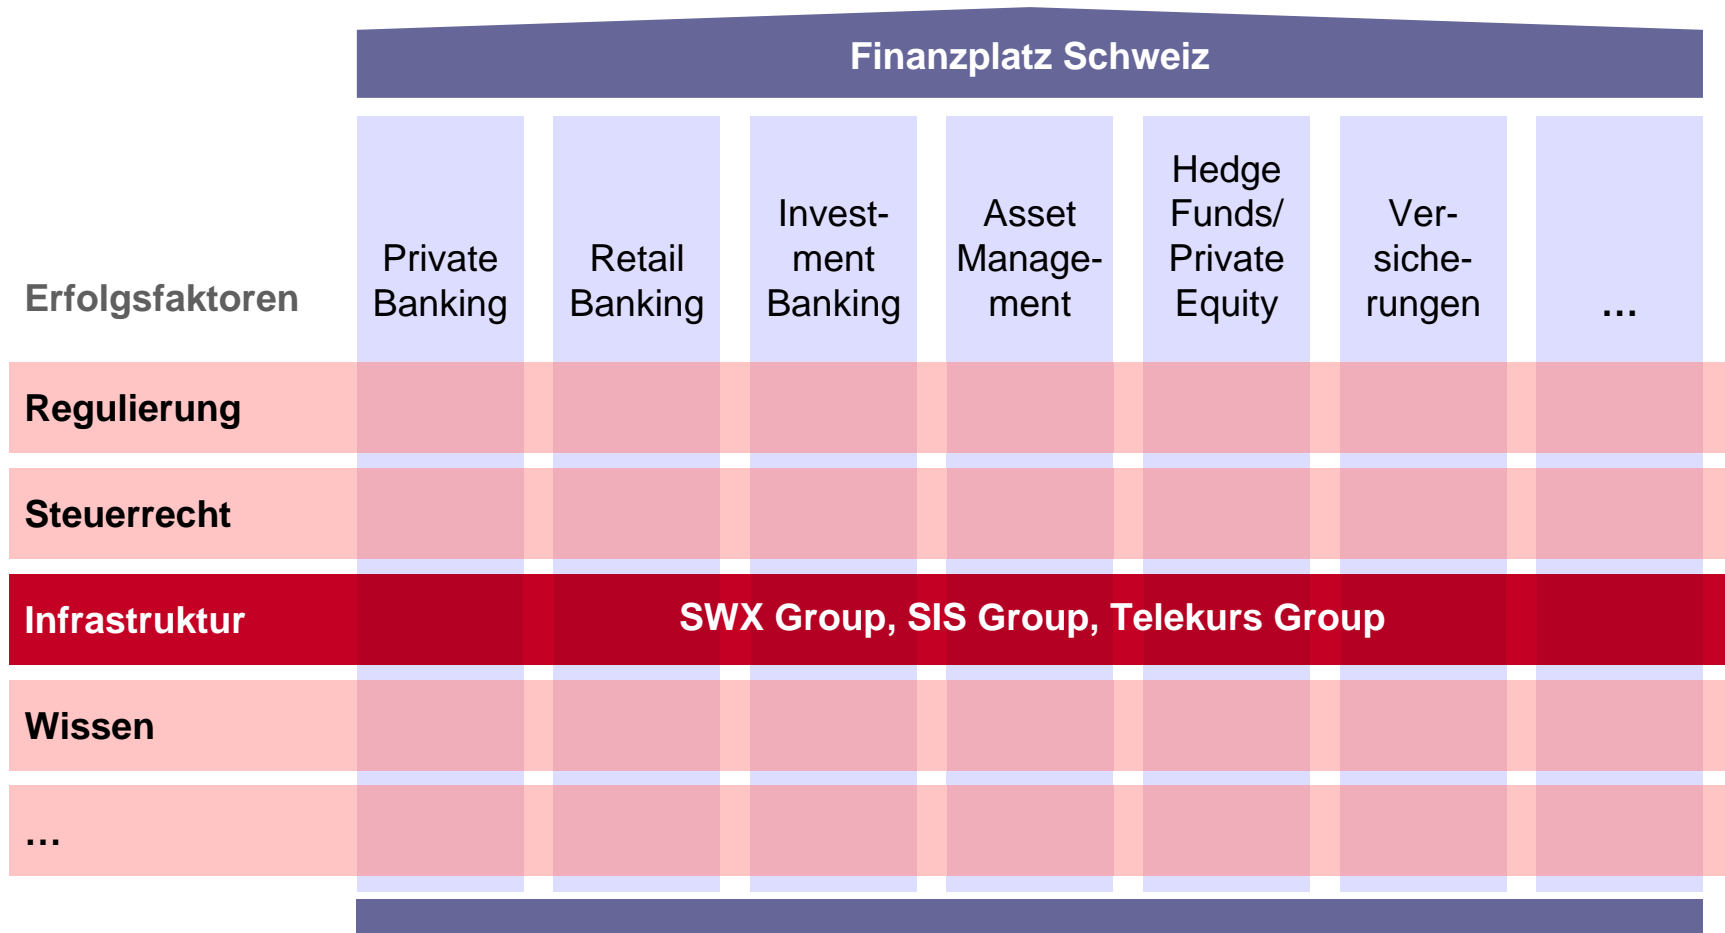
Finanzplatz Schweiz

Erfolgsfaktoren

Private Banking

Retail Banking

Investment Banking

Asset Management

Hedge Funds/ Private Equity

Versicherungen

…

Regulierung

Steuerrecht

Infrastruktur

SWX Group, SIS Group, Telekurs Group

Wissen

…